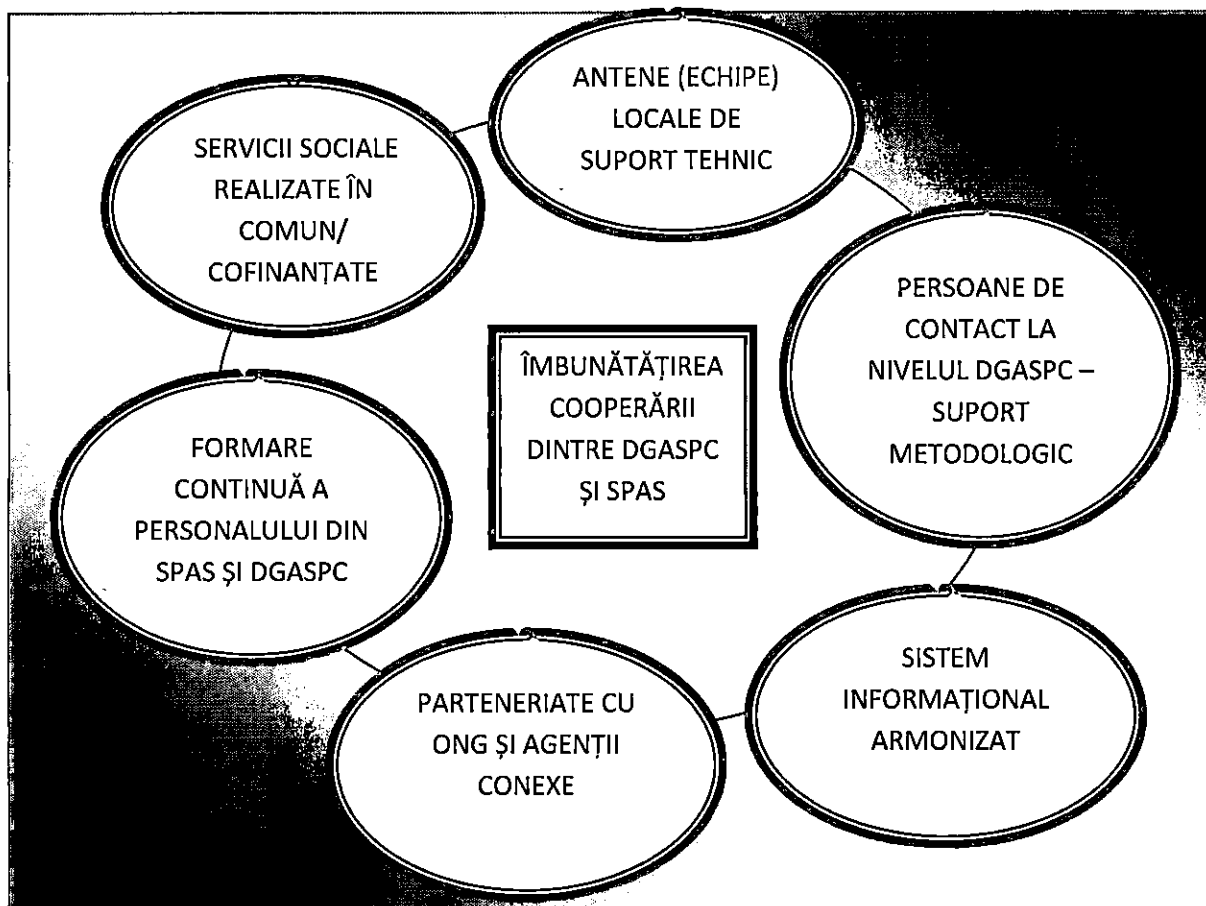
ANTENE (ECHIPE) LOCALE DE SUPORT TEHNIC

SERVICII SOCIALE REALIZATE ÎN COMUN/ COFINANȚATE

PERSOANE DE CONTACT LA NIVELUL DGASPC – SUPORT METODOLOGIC

ÎMBUNĂTĂȚIREA COOPERĂRII DINTRE DGASPC ȘI SPAS

FORMARE CONTINUĂ A PERSONALULUI DIN SPAS ȘI DGASPC

SISTEM INFORMAȚIONAL ARMONIZAT

PARTENERIATE CU ONG ȘI AGENȚII CONEXE